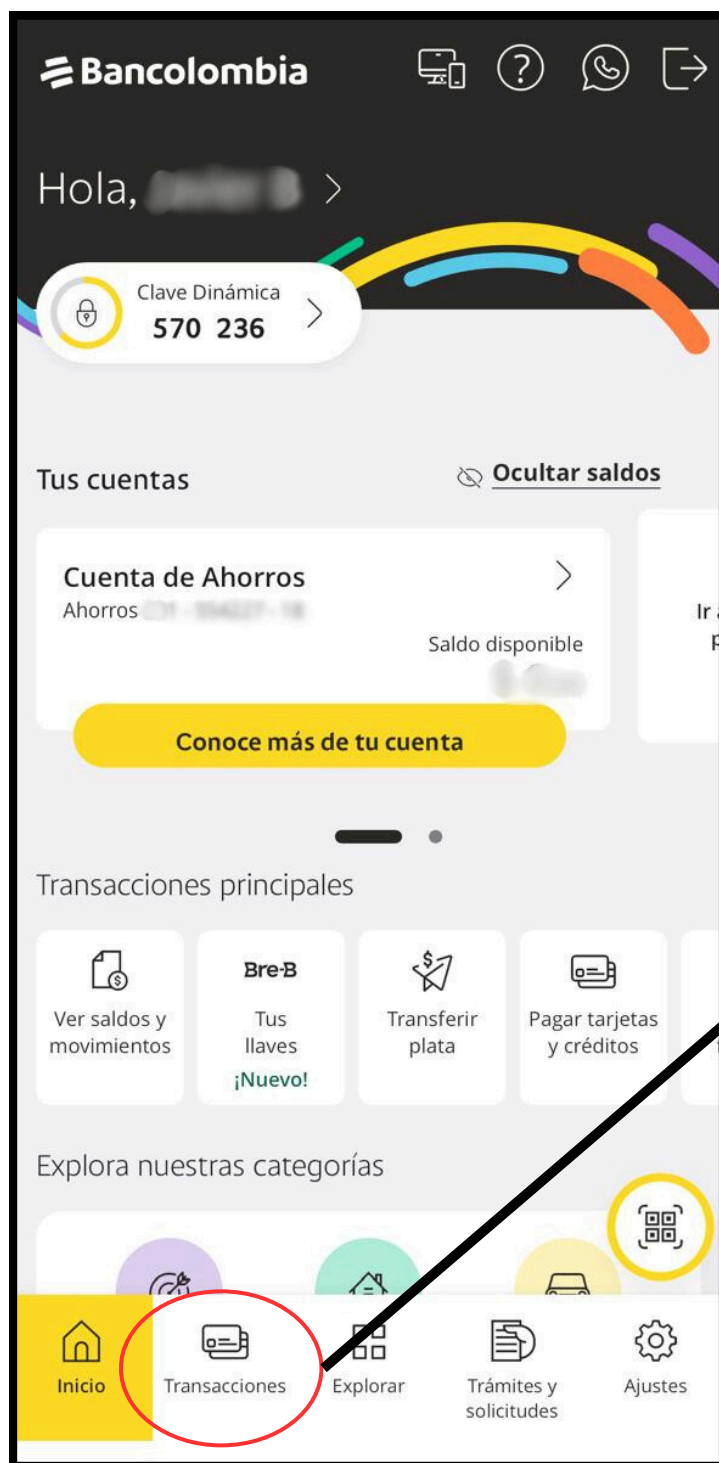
Bancolombia

Hola, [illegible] >

Clave Dinámica
570 236

Tus cuentas

Ocultar saldos

Cuenta de Ahorros
Ahorros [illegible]

Saldo disponible
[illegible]

Ir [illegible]
p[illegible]

Conoce más de tu cuenta

Transacciones principales

Ver saldos y movimientos

Bre-B
Tus llaves
¡Nuevo!

Transferir plata

Pagar tarjetas y créditos

Explora nuestras categorías

Inicio

Transacciones

Explorar

Trámites y solicitudes

Ajustes